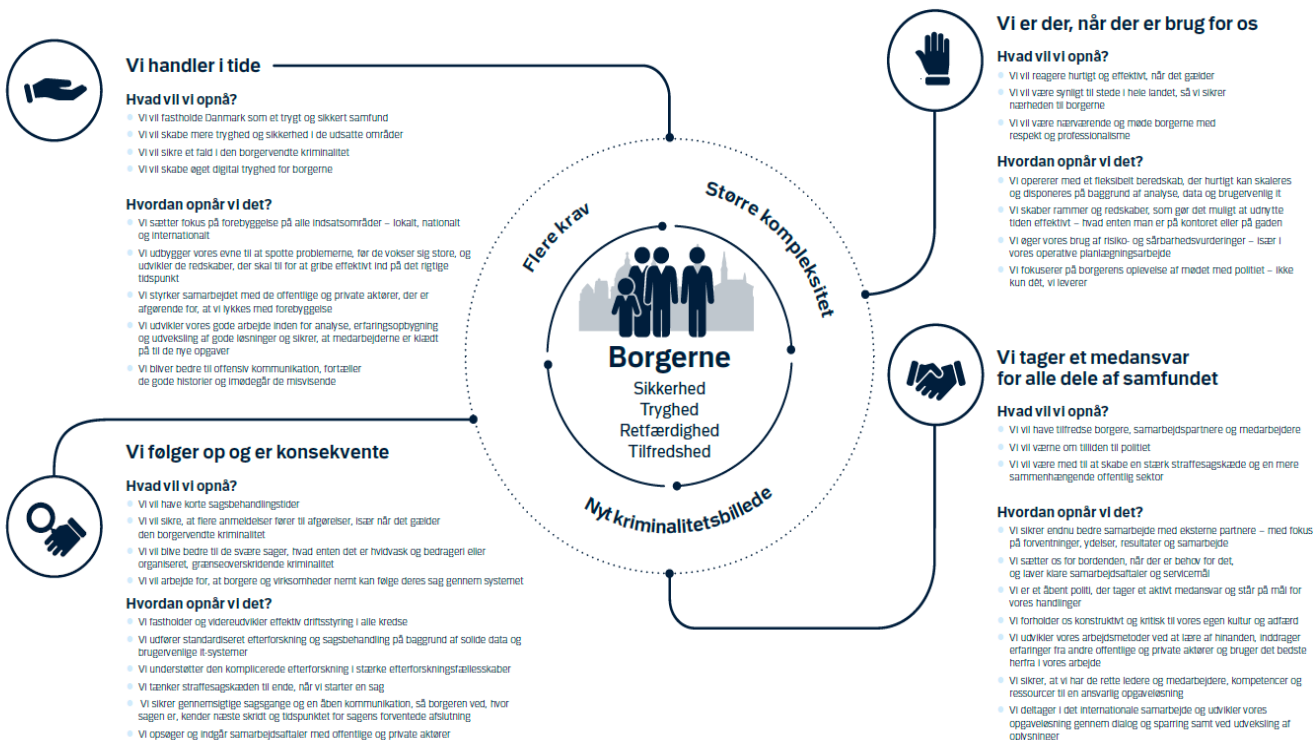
Vi handler i tide

Hvad vil vi opnå?

Vi vil fastholde Danmark som et trygt og sikkert samfund

Vi vil skabe mere tryghed og sikkerhed i de udsatte områder

Vi vil sikre et fald i den borgervendte kriminalitet

Vi vil skabe øget digital tryghed for borgerne

Hvordan opnår vi det?

Vi sætter fokus på forebyggelse på alle indsatsområder – lokalt, nationalt og internationalt

Vi udbygger vores evne til at spotte problemerne, før de vokser sig store, og udvikler de redskaber, der skal til for at gribe effektivt ind på det rigtige tidspunkt

Vi styrker samarbejdet med de offentlige og private aktører, der er afgørende for, at vi lykkes med forebyggelse

Vi udvikler vores gode arbejde inden for analyse, erfaringsopbygning og udveksling af gode løsninger og sikrer, at medarbejderne er klædt på til de nye opgaver

Vi bliver bedre til offensiv kommunikation, fortæller de gode historier og imødegår de misvisende

Vi er der, når der er brug for os

Hvad vil vi opnå?

Vi vil reagere hurtigt og effektivt, når det gælder

Vi vil være synlige til stede i hele landet, så vi sikrer nærheden til borgerne

Vi vil være nærværende og møde borgerne med respekt og professionalisme

Hvordan opnår vi det?

Vi opererer med et fleksibelt beredskab, der hurtigt kan skaleres og disponeres på baggrund af analyse, data og brugervenlig it

Vi skaber rammer og redskaber, som gør det muligt at udnytte tiden effektivt – hvad enten man er på kontoret eller på gaden

Vi øger vores brug af risiko- og sårbarhedsvurderinger – især i vores operative planlægningsarbejde

Vi fokuserer på borgerens oplevelse af mødet med politiet – ikke kun dét, vi leverer

Flere krav

Større kompleksitet

Borgerne

Sikkerhed
Tryghed
Retfærdighed
Tilfredshed

Nyt kriminalitetsbillede

Vi følger op og er konsekvente

Hvad vil vi opnå?

Vi vil have korte sagsbehandlingstider

Vi vil sikre, at flere anmeldelser fører til afgørelser, især når det gælder den borgervendte kriminalitet

Vi vil blive bedre til de svære sager, hvad enten det er hvidvask og bedrageri eller organiseret, grænseoverskridende kriminalitet

Vi vil arbejde for, at borgere og virksomheder nemt kan følge deres sag gennem systemet

Hvordan opnår vi det?

Vi fastholder og videreudvikler effektiv driftsstyring i alle kredse

Vi udfører standardiseret efterforskning og sagsbehandling på baggrund af solide data og brugervenlige it-systemer

Vi understøtter den komplicerede efterforskning i stærke efterforskningsfællesskaber

Vi tænker straffesagskæden til ende, når vi starter en sag

Vi sikrer gennemsigtige sagsgange og en åben kommunikation, så borgeren ved, hvor sagen er, kender næste skridt og tidspunktet for sagens forventede afslutning

Vi opsøger og indgår samarbejdsaftaler med offentlige og private aktører

Vi tager et medansvar for alle dele af samfundet

Hvad vil vi opnå?

Vi vil have tilfredse borgere, samarbejdspartnere og medarbejdere

Vi vil værne om tilliden til politiet

Vi vil være med til at skabe en stærk straffesagskæde og en mere sammenhængende offentlig sektor

Hvordan opnår vi det?

Vi sikrer endnu bedre samarbejde med eksterne partnere – med fokus på forventninger, ydelser, resultater og samarbejde

Vi sætter os for bordenden, når der er behov for det, og laver klare samarbejdsaftaler og servicemål

Vi er et åbent politi, der tager et aktivt medansvar og står på mål for vores handlinger

Vi forholder os konstruktivt og kritisk til vores egen kultur og adfærd

Vi udvikler vores arbejdsmetoder ved at lære af hinanden, inddrager erfaringer fra andre offentlige og private aktører og bruger det bedste herfra i vores arbejde

Vi sikrer, at vi har de rette ledere og medarbejdere, kompetencer og ressourcer til en ansvarlig opgaveløsning

Vi deltager i det internationale samarbejde og udvikler vores opgaveløsning gennem dialog og sparring samt ved udveksling af oplysninger